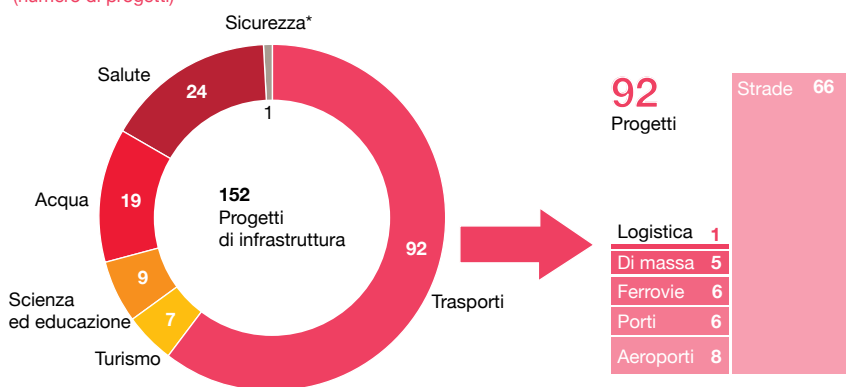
(numero di progetti)

Sicurezza*
Salute
24
1
Acqua
19
152
Progetti
di infrastruttura
92
Scienza
ed educazione
9
7
Trasporti
Turismo

92
Progetti
Strade 66
Logistica 1
Di massa 5
Ferrovie 6
Porti 6
Aeroporti 8